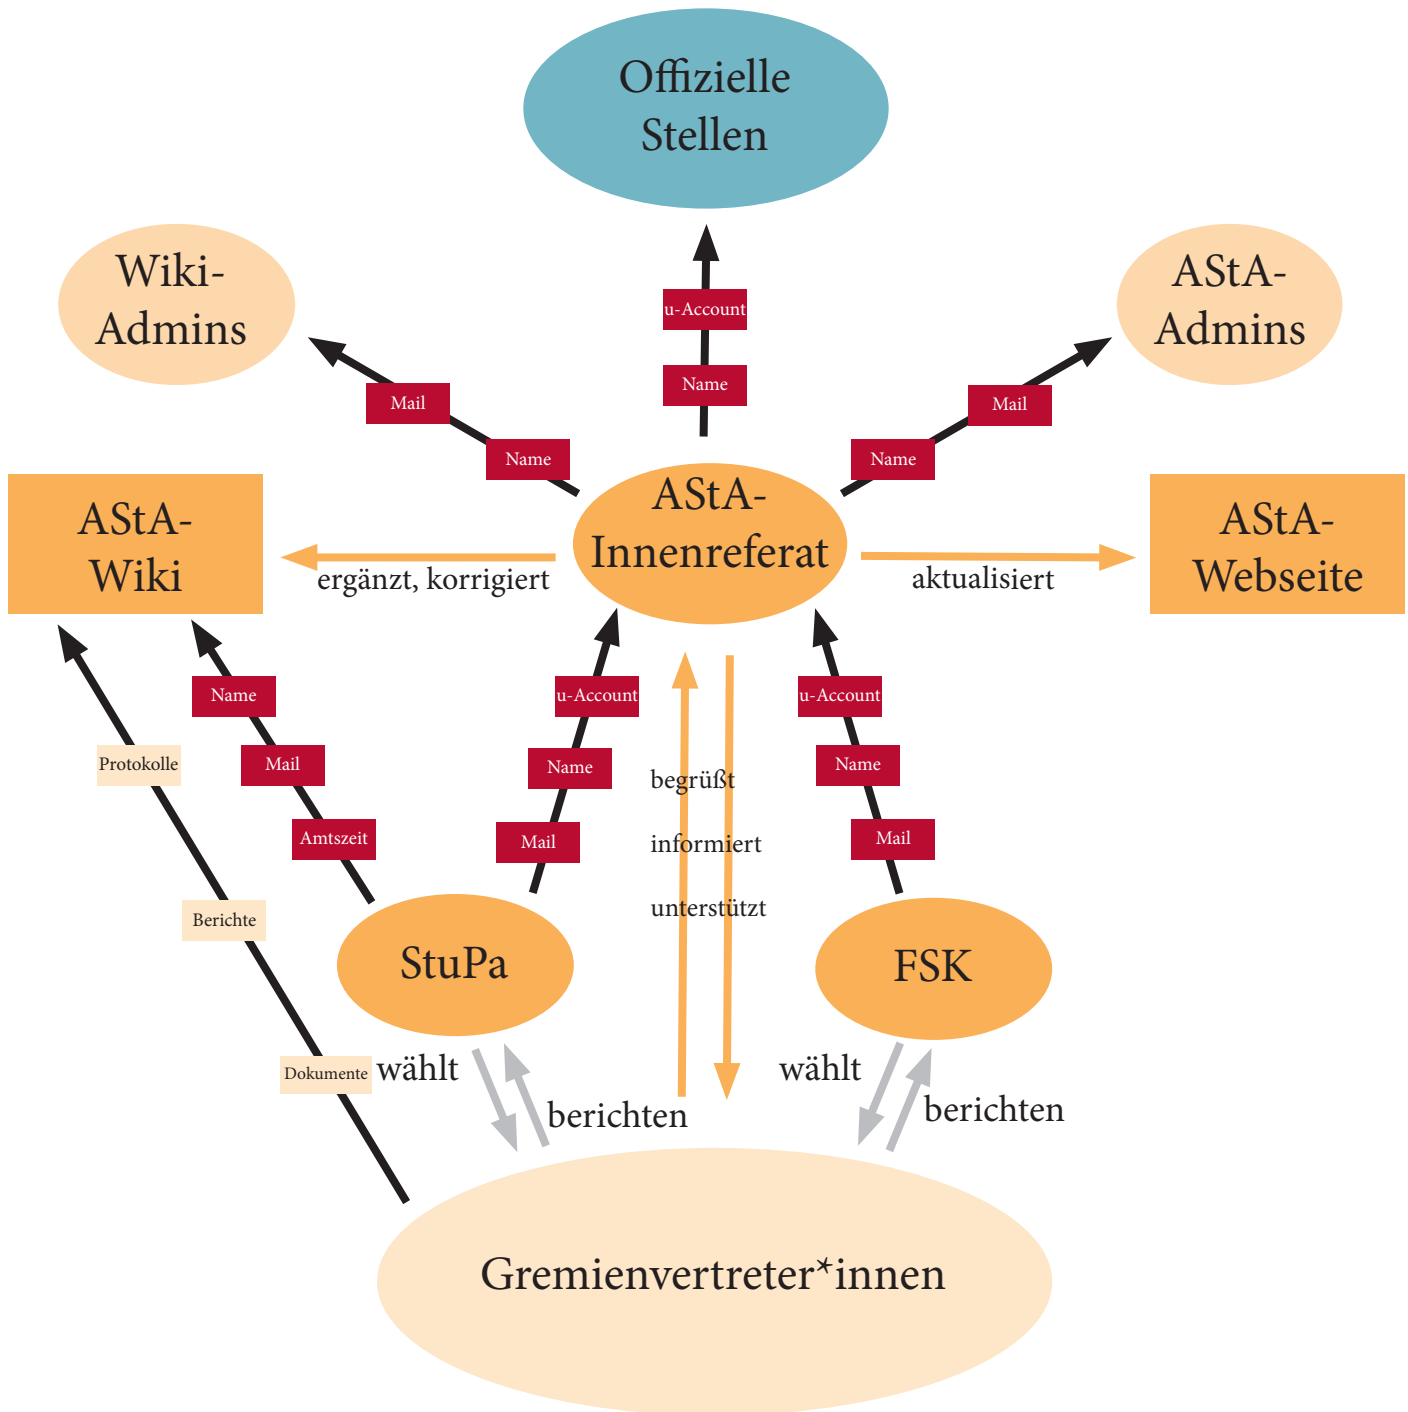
Offizielle Stellen

Wiki-Admins

u-Account

Name

AStA-Admins

Mail

Name

Mail

Name

AStA-Wiki

AStA-Innenreferat

AStA-Webseite

ergänzt, korrigiert

aktualisiert

Name

u-Account

u-Account

Protokolle

Mail

Name

Name

begrüßt

Amtszeit

Mail

Mail

informiert

unterstützt

Berichte

StuPa

FSK

Dokumente

wählt

wählt

berichten

berichten

Gremienvertreter*innen